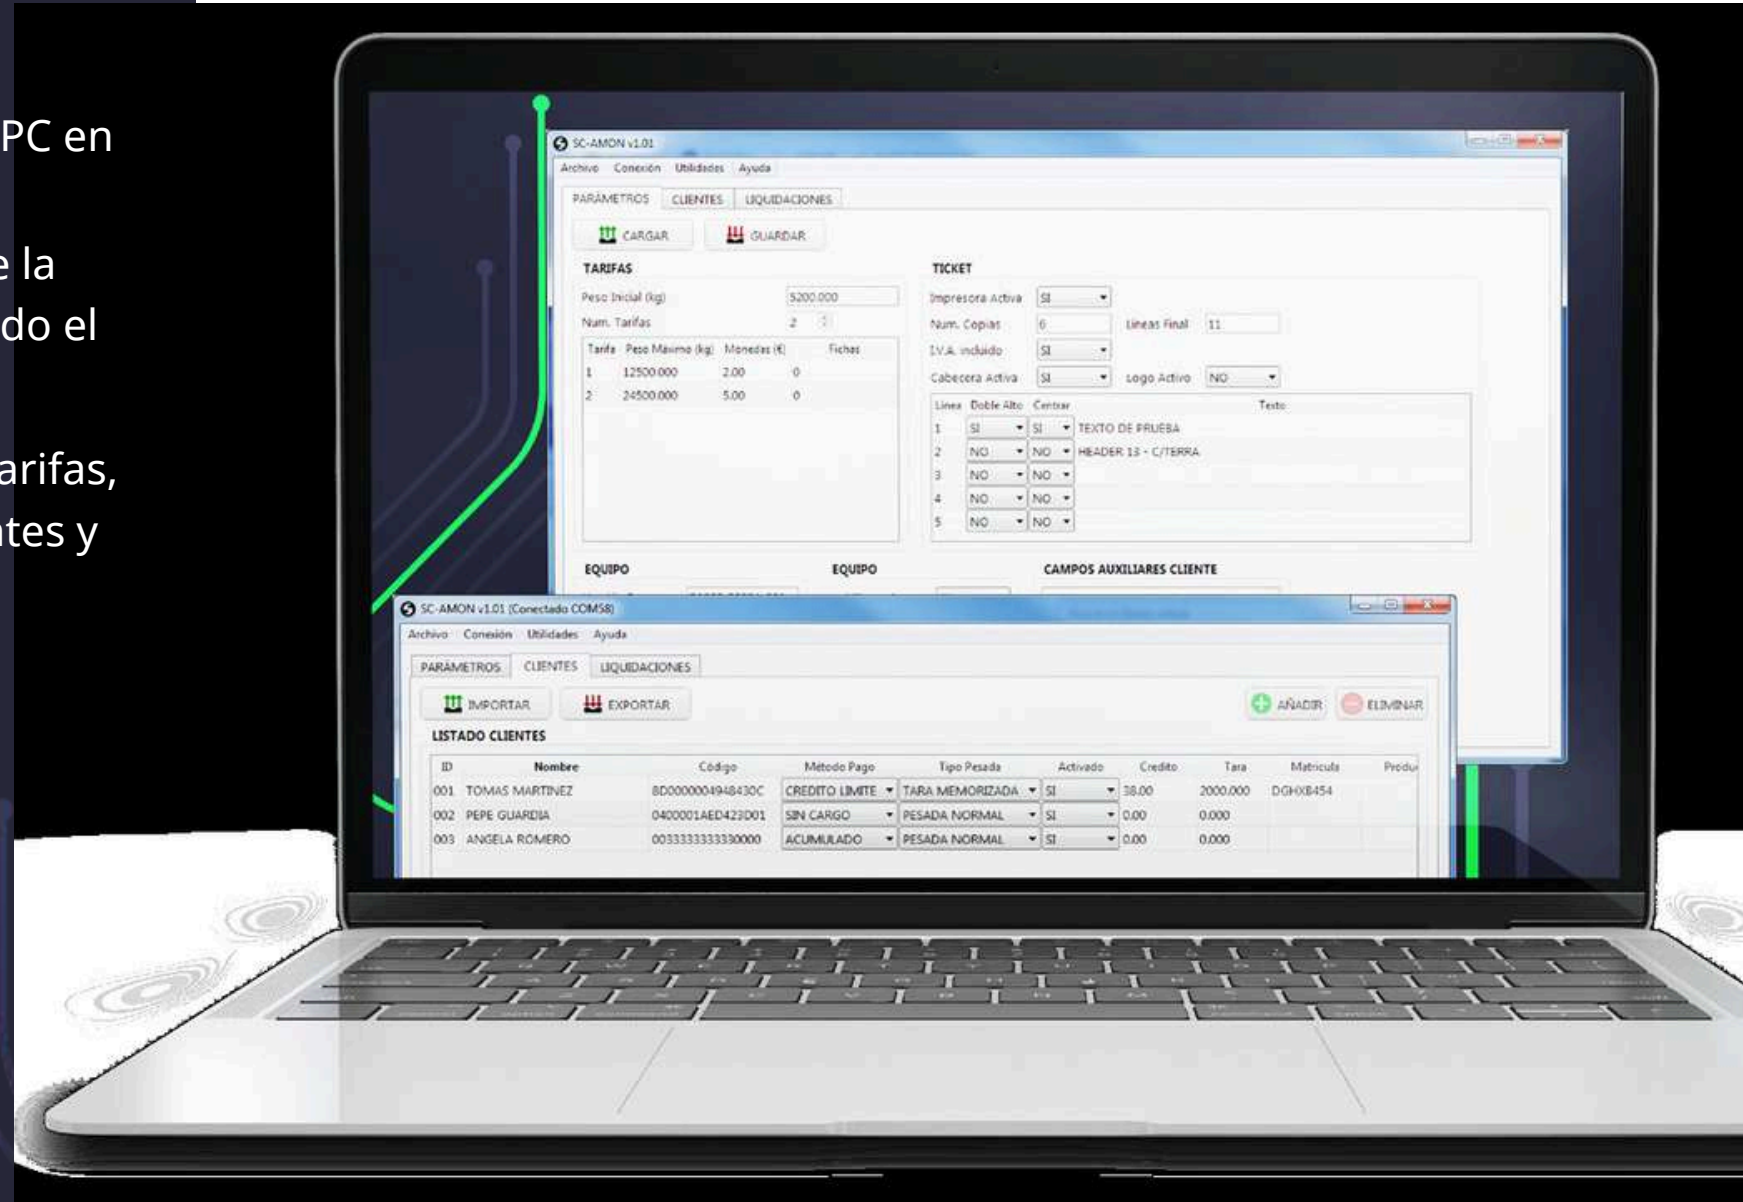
PC en

e la
do el

arifas,
tes y

SC-AMON v1.01

Archivo Conexión Utilidades Ayuda

PARÁMETROS CLIENTES LIQUIDACIONES

CARGAR GUARDAR

TARIFAS

Peso Inicial (kg) 5200.000

Num. Tarifas 2

| Tarifa | Peso Maximo (kg) | Monedas (€) | Fichas |
|---|---|---|---|
| 1 | 12500.000 | 2.00 | 0 |
| 2 | 24500.000 | 5.00 | 0 |

TICKET

Impresora Activa SI

Num. Copias 6 Lineas Final 11

I.V.A. incluido SI

Cabecera Activa SI Logo Activo NO

| Linea | Doble Alto | Centrar | Texto |
|---|---|---|---|
| 1 | SI | SI | TEXTO DE PRUEBA |
| 2 | NO | NO | HEADER 13 - C/TERRA |
| 3 | NO | NO | |
| 4 | NO | NO | |
| 5 | NO | NO | |

EQUIPO

EQUIPO

CAMPOS AUXILIARES CLIENTE

SC-AMON v1.01 (Conectado COM58)

Archivo Conexión Utilidades Ayuda

PARÁMETROS CLIENTES LIQUIDACIONES

IMPORTAR EXPORTAR AÑADIR ELIMINAR

LISTADO CLIENTES

| ID | Nombre | Código | Método Pago | Tipo Pesada | Activado | Credito | Tara | Matricula | Produ |
|---|---|---|---|---|---|---|---|---|---|
| 001 | TOMAS MARTINEZ | 8D00000049484300 | CREDITO LIMITE | TARA MEMORIZADA | SI | 38.00 | 2000.000 | DGHX8454 | |
| 002 | PEPE GUARDIA | 0400001AED423D01 | SIN CARGO | PESADA NORMAL | SI | 0.00 | 0.000 | | |
| 003 | ANGELA ROMERO | 0033333333330000 | ACUMULADO | PESADA NORMAL | SI | 0.00 | 0.000 | | |